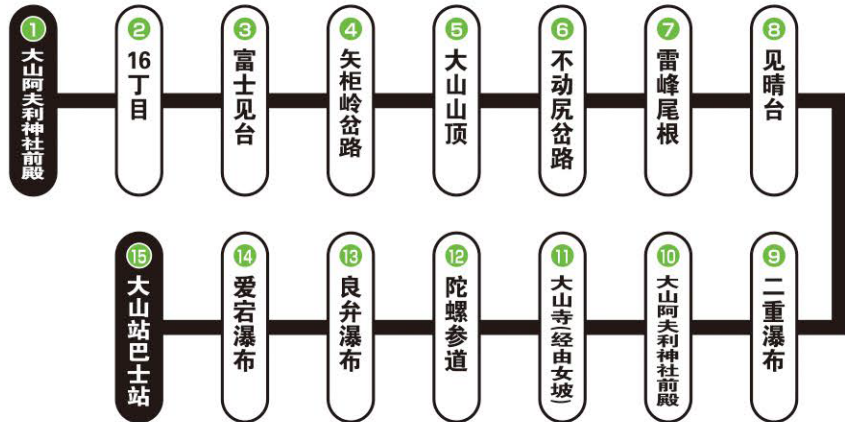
1 大山阿夫利神社前殿
2 16丁目
3 富士见台
4 矢柜岭岔路
5 大山山顶
6 不动尻岔路
7 雷峰尾根
8 见晴台
9 二重瀑布
10 大山阿夫利神社前殿
11 大山寺(经由女坡)
12 陀螺参道
13 良弁瀑布
14 爱宕瀑布
15 大山站巴士站